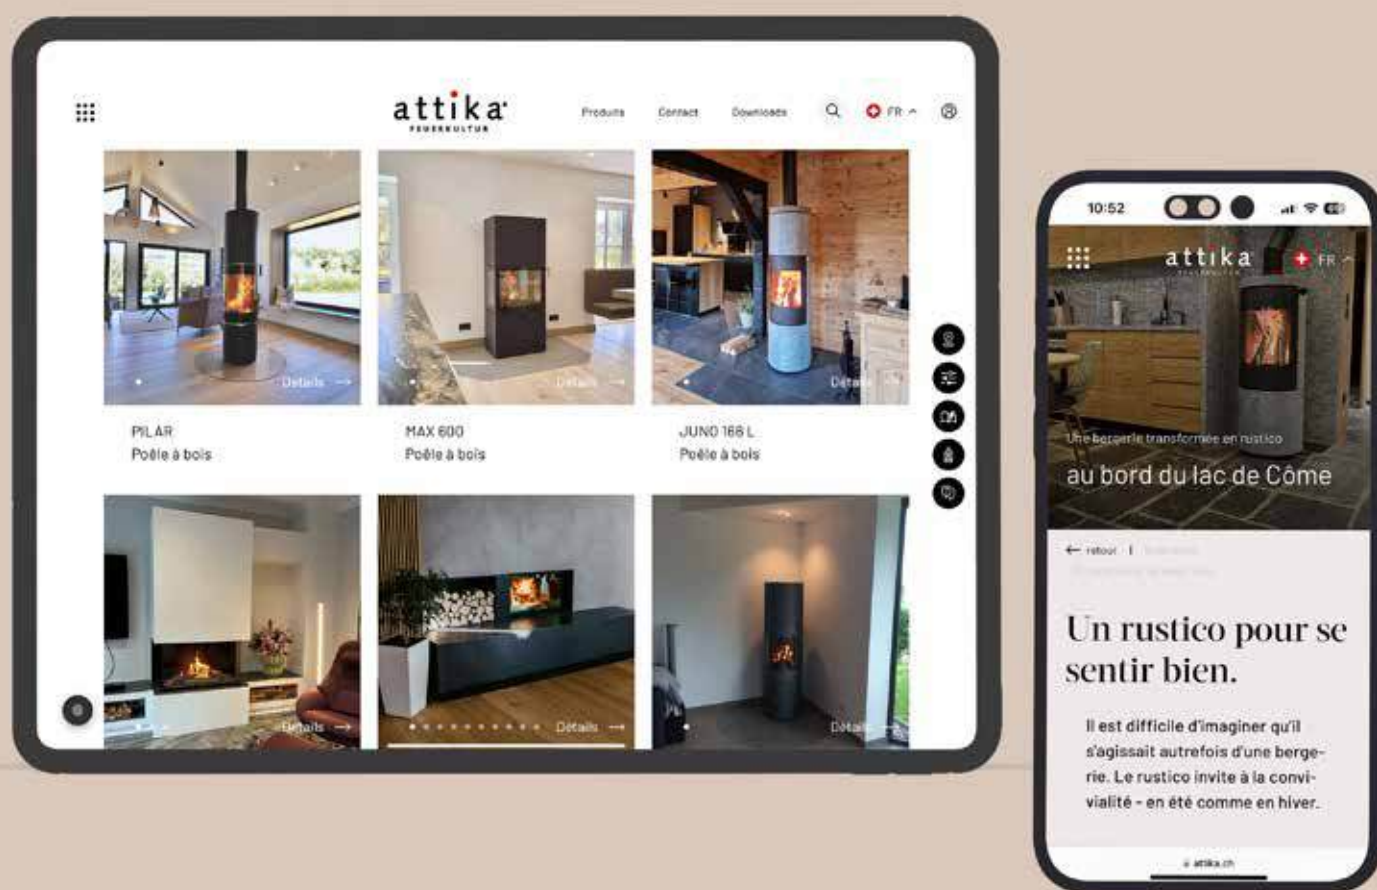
attika
FEUERKULTUR

Produits Contact Downloads FR

Details →

PILAR
Poêle à bois

Details →

MAX 600
Poêle à bois

Details →

JUNO 166 L
Poêle à bois

Details →

Details →

Details →

10:52

attika
FEUERKULTUR
FR

Une bergerie transformée en rustico

au bord du lac de Côme

← retour | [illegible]

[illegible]

Un rustico pour se sentir bien.

Il est difficile d'imaginer qu'il s'agissait autrefois d'une bergerie. Le rustico invite à la convivialité - en été comme en hiver.

attika.ch